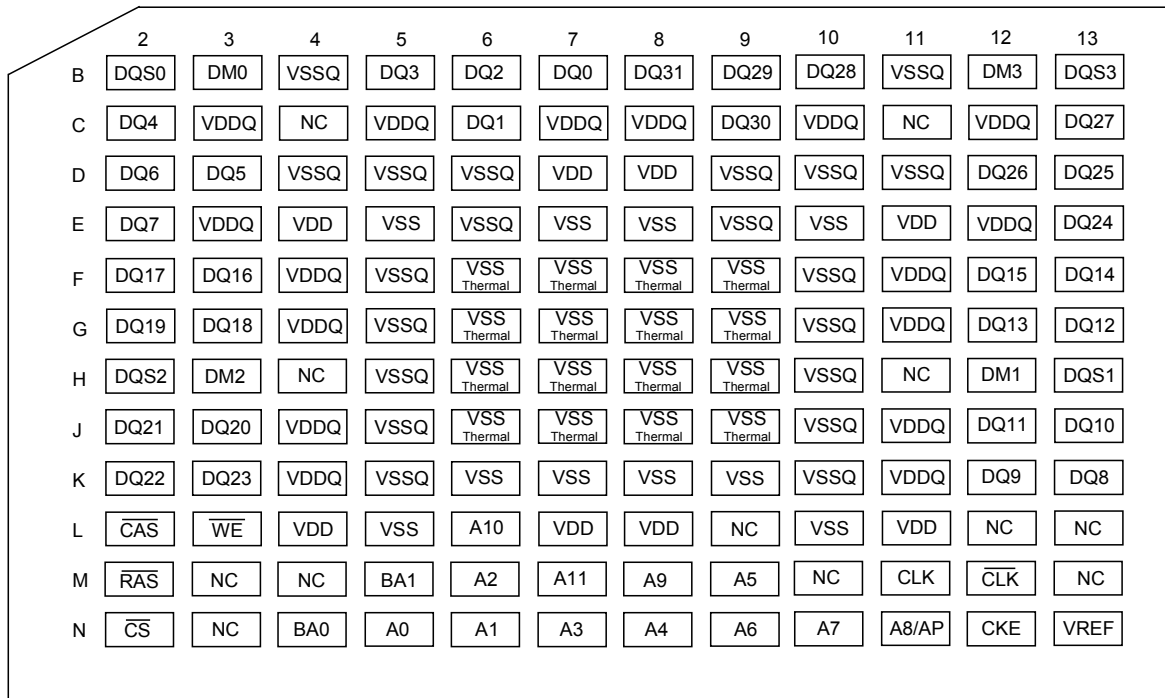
|  | 2 | 3 | 4 | 5 | 6 | 7 | 8 | 9 | 10 | 11 | 12 | 13 |
|---|---|---|---|---|---|---|---|---|---|---|---|---|
| B | DQS0 | DM0 | VSSQ | DQ3 | DQ2 | DQ0 | DQ31 | DQ29 | DQ28 | VSSQ | DM3 | DQS3 |
| C | DQ4 | VDDQ | NC | VDDQ | DQ1 | VDDQ | VDDQ | DQ30 | VDDQ | NC | VDDQ | DQ27 |
| D | DQ6 | DQ5 | VSSQ | VSSQ | VSSQ | VDD | VDD | VSSQ | VSSQ | VSSQ | DQ26 | DQ25 |
| E | DQ7 | VDDQ | VDD | VSS | VSSQ | VSS | VSS | VSSQ | VSS | VDD | VDDQ | DQ24 |
| F | DQ17 | DQ16 | VDDQ | VSSQ | VSS Thermal | VSS Thermal | VSS Thermal | VSS Thermal | VSSQ | VDDQ | DQ15 | DQ14 |
| G | DQ19 | DQ18 | VDDQ | VSSQ | VSS Thermal | VSS Thermal | VSS Thermal | VSS Thermal | VSSQ | VDDQ | DQ13 | DQ12 |
| H | DQS2 | DM2 | NC | VSSQ | VSS Thermal | VSS Thermal | VSS Thermal | VSS Thermal | VSSQ | NC | DM1 | DQS1 |
| J | DQ21 | DQ20 | VDDQ | VSSQ | VSS Thermal | VSS Thermal | VSS Thermal | VSS Thermal | VSSQ | VDDQ | DQ11 | DQ10 |
| K | DQ22 | DQ23 | VDDQ | VSSQ | VSS | VSS | VSS | VSS | VSSQ | VDDQ | DQ9 | DQ8 |
| L | $\overline{CAS}$ | $\overline{WE}$ | VDD | VSS | A10 | VDD | VDD | NC | VSS | VDD | NC | NC |
| M | $\overline{RAS}$ | NC | NC | BA1 | A2 | A11 | A9 | A5 | NC | CLK | $\overline{CLK}$ | NC |
| N | $\overline{CS}$ | NC | BA0 | A0 | A1 | A3 | A4 | A6 | A7 | A8/AP | CKE | VREF |